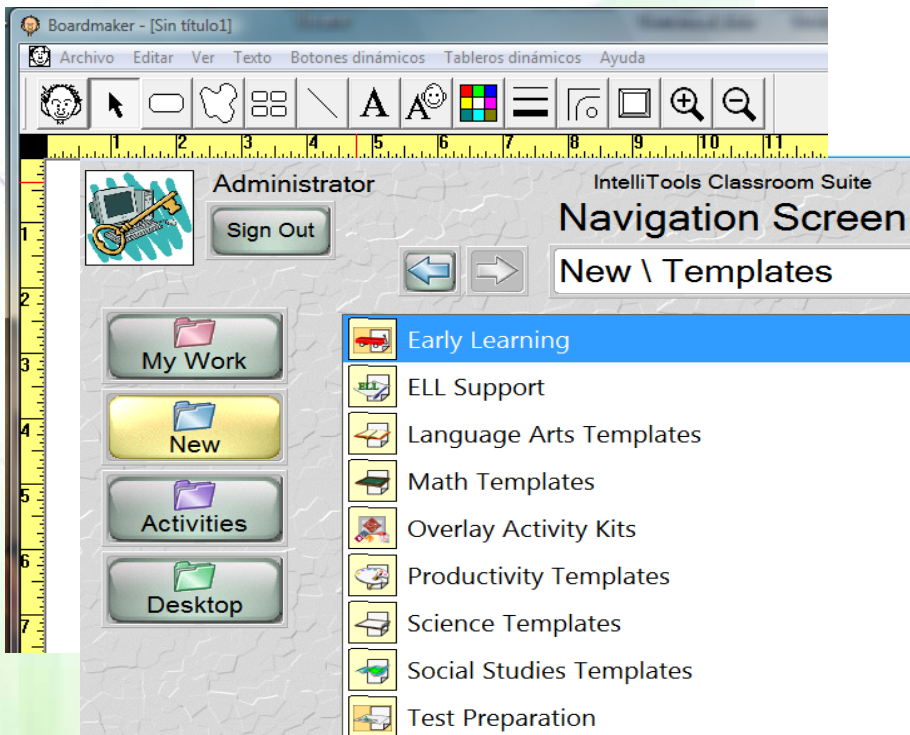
Boardmaker - [Sin título1]

Archivo Editar Ver Texto Botones dinámicos Tableros dinámicos Ayuda

1 2 3 4 5 6 7 8 9 10 11

Administrator

Sign Out

IntelliTools Classroom Suite

Navigation Screen

New \ Templates

My Work

New

Activities

Desktop

Early Learning

ELL Support

Language Arts Templates

Math Templates

Overlay Activity Kits

Productivity Templates

Science Templates

Social Studies Templates

Test Preparation